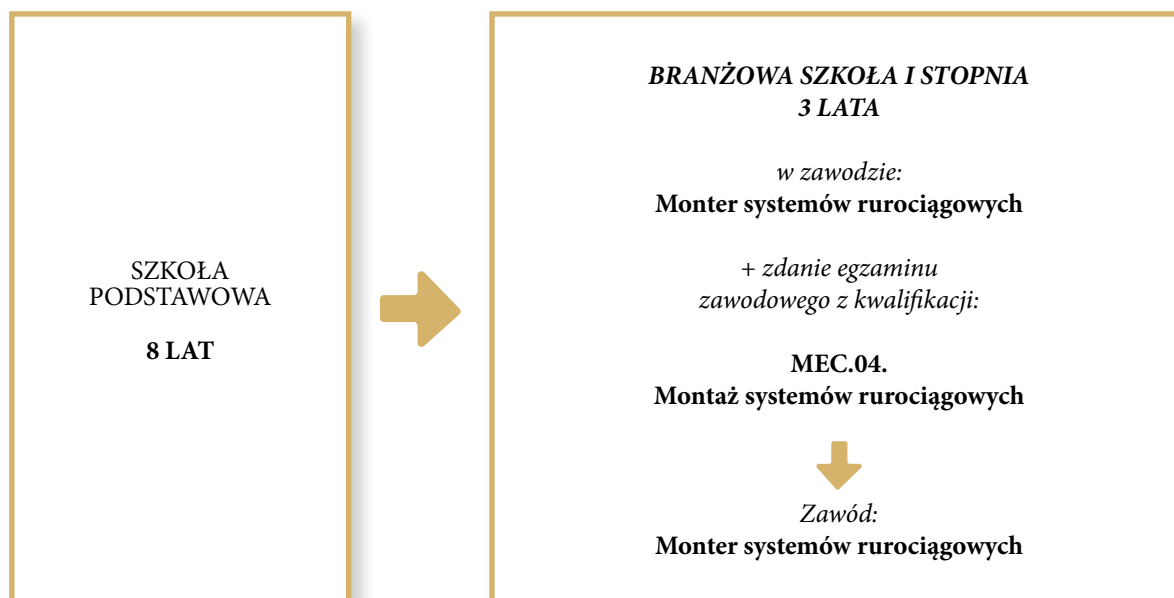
SZKOŁA PODSTAWOWA

8 LAT

BRANŻOWA SZKOŁA I STOPNIA
3 LATA

w zawodzie:
Monter systemów rurociągowych

+ zdanie egzaminu zawodowego z kwalifikacji:

MEC.04.
Montaż systemów rurociągowych

Zawód:
Monter systemów rurociągowych